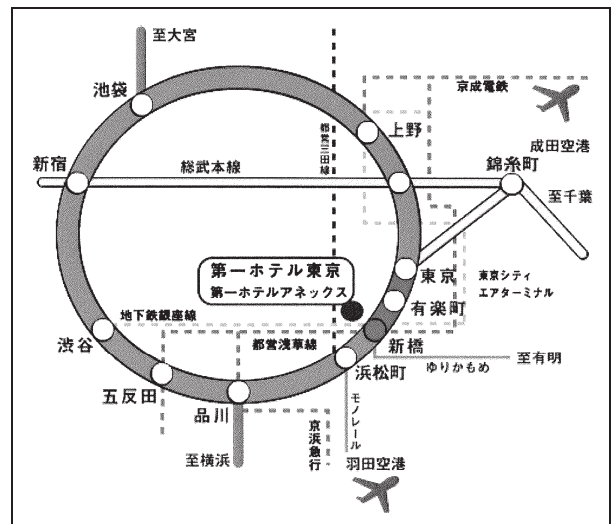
至大宮
池袋
京成電鉄
成田空港
上野
都営三田線
新宿
総武本線
錦糸町
至千葉
第一ホテル東京
第一ホテルアネックス
東京
東京シティ
エアターミナル
有楽町
地下鉄銀座線
渋谷
都営浅草線
新橋
至有明
ゆりかもめ
浜松町
五反田
品川
モノレール
京浜急行
羽田空港
至横浜